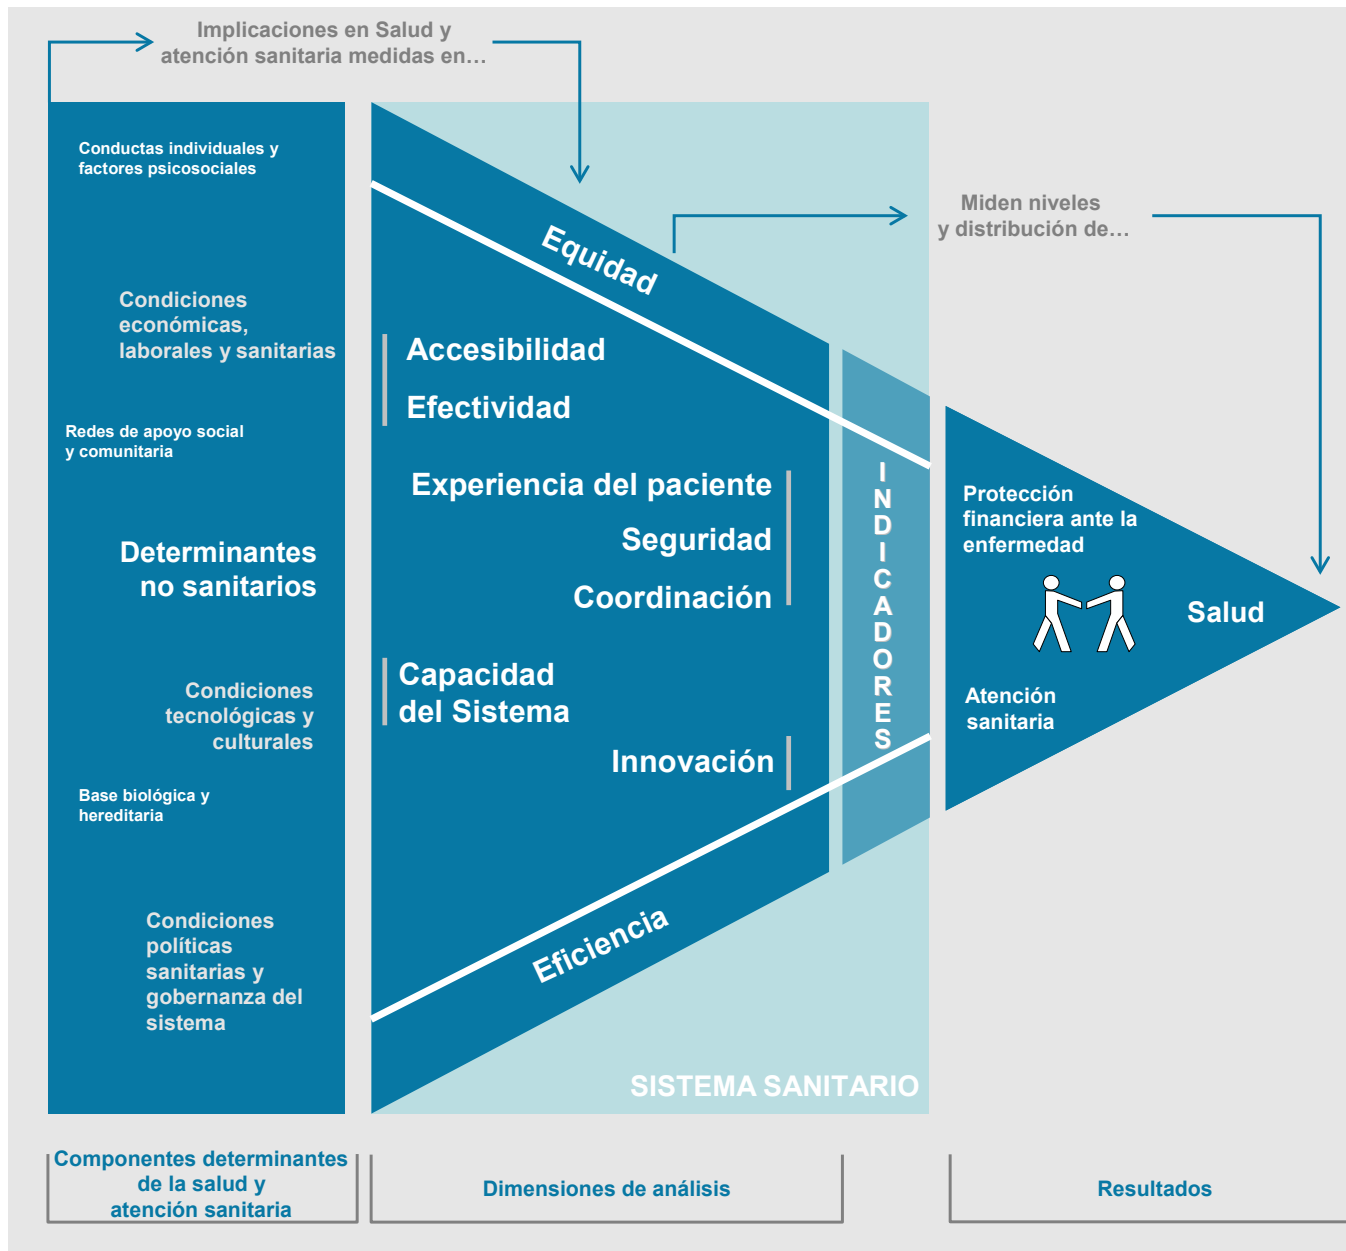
Implicaciones en Salud y atención sanitaria medidas en…

Conductas individuales y factores psicosociales

Condiciones económicas, laborales y sanitarias

Redes de apoyo social y comunitaria

Determinantes no sanitarios

Condiciones tecnológicas y culturales

Base biológica y hereditaria

Condiciones políticas sanitarias y gobernanza del sistema

Equidad

Accesibilidad

Efectividad

Experiencia del paciente

Seguridad

Coordinación

Capacidad del Sistema

Innovación

Eficiencia

SISTEMA SANITARIO

INDICADORES

Miden niveles y distribución de…

Protección financiera ante la enfermedad

Salud

Atención sanitaria

Componentes determinantes de la salud y atención sanitaria

Dimensiones de análisis

Resultados